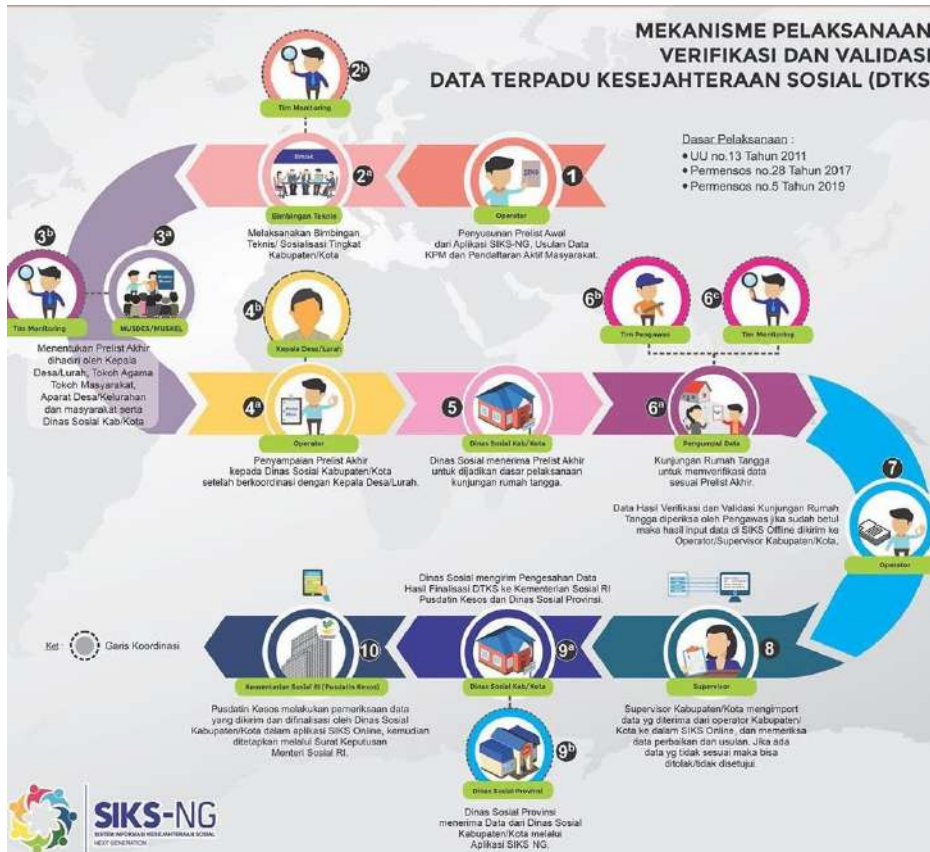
MEKANISME PELAKSANAAN VERIFIKASI DAN VALIDASI DATA TERPADU KESEJAHTERAAN SOSIAL (DTKS

Dasar Pelaksanaan :
• UU no.13 Tahun 2011
• Permensos no.28 Tahun 2017
• Permensos no.5 Tahun 2019

2b
Tim Monitoring

2a
Bimbingan Teknis
Melaksanakan Bimbingan Teknis/ Sosialisasi Tingkat Kabupaten/Kota

1
Operator
Penyusunan Prelist Awal dari Aplikasi SIKS-NG, Usulan Data KPM dan Pendaftaran Aktif Masyarakat.

3b
Tim Monitoring

3a
MUSDES/MUSKEL

Menentukan Prelist Akhir dihadiri oleh Kepala Desa/Lurah, Tokoh Agama Tokoh Masyarakat, Aparat Desa/Kelurahan dan masyarakat serta Dinas Sosial Kab/Kota

4b
Kepala Desa/Lurah

4a
Operator
Penyampaian Prelist Akhir kepada Dinas Sosial Kabupaten/Kota setelah berkoordinasi dengan Kepala Desa/Lurah.

5
Dinas Sosial Kab/Kota
Dinas Sosial menerima Prelist Akhir untuk dijadikan dasar pelaksanaan kunjungan rumah tangga.

6b
Tim Pengawas

6c
Tim Monitoring

6a
Pengumpul Data
Kunjungan Rumah Tangga untuk memverifikasi data sesuai Prelist Akhir.

7
Operator
Data Hasil Verifikasi dan Validasi Kunjungan Rumah Tangga diperiksa oleh Pengawas jika sudah betul maka hasil input data di SIKS Offline dikirim ke Operator/Supervisor Kabupaten/Kota.

8
Supervisor
Supervisor Kabupaten/Kota mengimport data yg diterima dari operator Kabupaten/Kota ke dalam SIKS Online, dan memeriksa data perbaikan dan usulan. Jika ada data yg tidak sesuai maka bisa ditolak/tidak disetujui.

Dinas Sosial mengirim Pengesahan Data Hasil Finalisasi DTKS ke Kementerian Sosial RI Pusdatin Kesos dan Dinas Sosial Provinsi.

9a
Dinas Sosial Kab/Kota

9b
Dinas Sosial Provinsi
Dinas Sosial Provinsi menerima Data dari Dinas Sosial Kabupaten/Kota melalui Aplikasi SIKS NG.

10
Kementerian Sosial RI (Pusdatin Kesos)
Pusdatin Kesos melakukan pemeriksaan data yang dikirim dan difinalisasi oleh Dinas Sosial Kabupaten/Kota dalam aplikasi SIKS Online, kemudian ditetapkan melalui Surat Keputusan Menteri Sosial RI.

Ket : Garis Koordinasi

SIKS-NG
SISTEM INFORMASI KESEJAHTERAAN SOSIAL
NEXT GENERATION